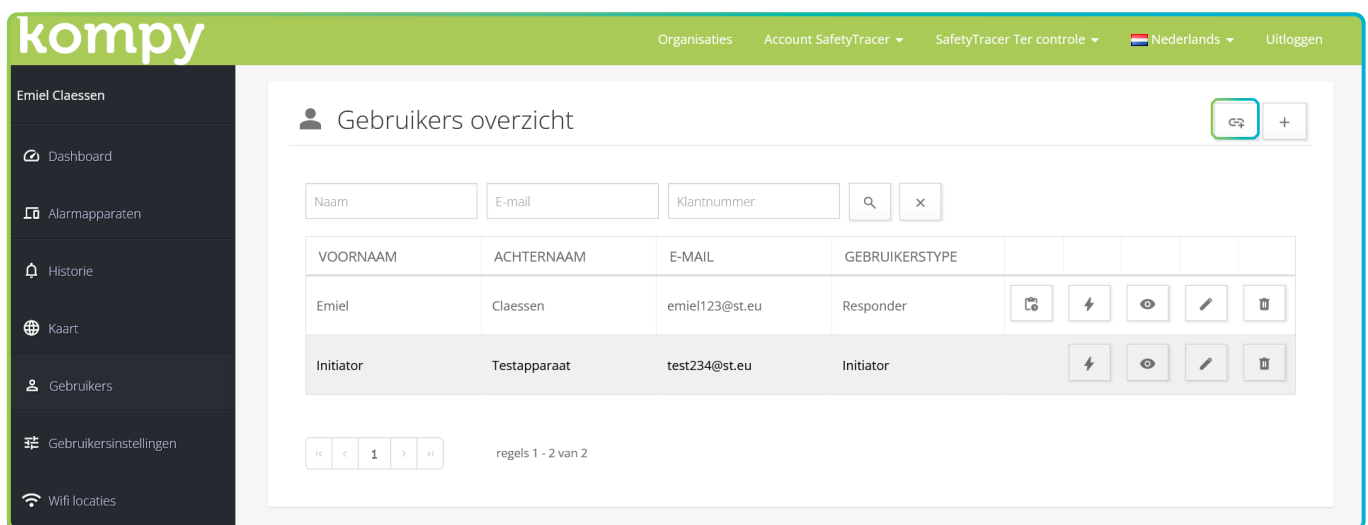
kompy

Organisaties Account SafetyTracer ▾ SafetyTracer Ter controle ▾ Nederlands ▾ Uitloggen

Emiel Claessen

Dashboard
Alarmapparaten
Historie
Kaart
Gebruikers
Gebruikersinstellingen
Wifi locaties

Gebruikers overzicht

+

Naam
E-mail
Klantnummer

| VOORNAAM | ACHTERNAAM | E-MAIL | GEBRUIKERSTYPE |
|---|---|---|---|
| Emiel | Claessen | emiel123@st.eu | Responder |
| Initiator | Testapparaat | test234@st.eu | Initiator |

1

regels 1 - 2 van 2